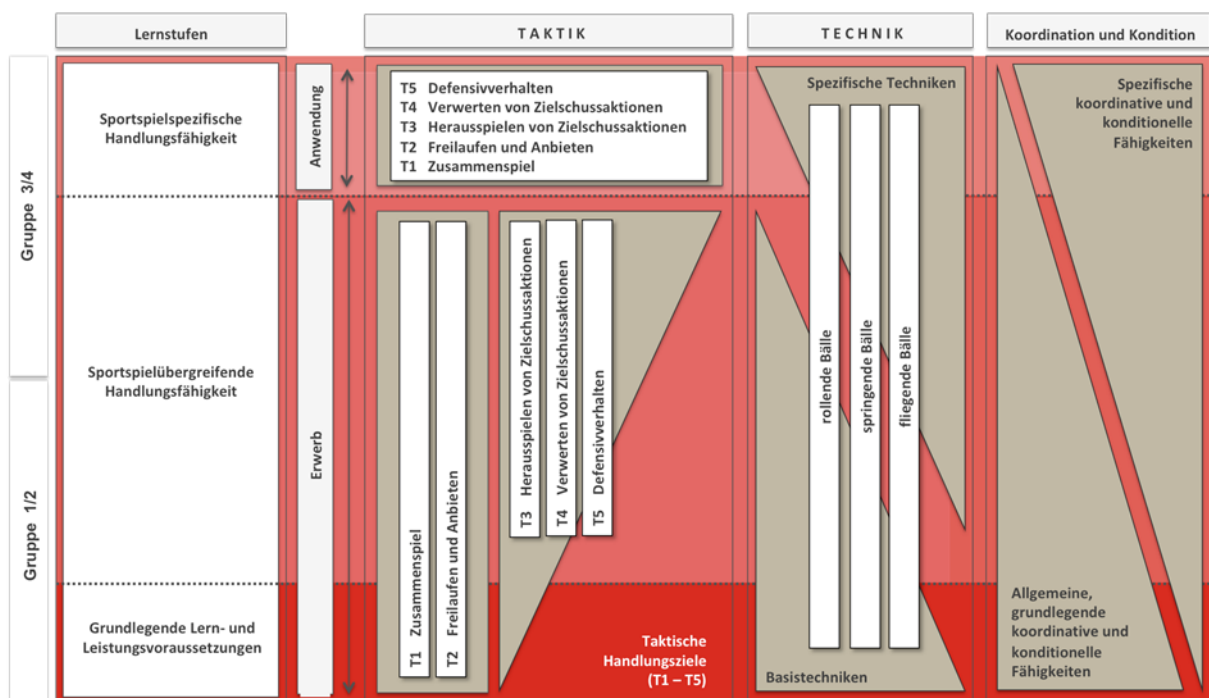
Lernstufen

TAKTIK

TECHNIK

Koordination und Kondition

Gruppe 3/4

Gruppe 1/2

Sportspielspezifische Handlungsfähigkeit

Sportspielübergreifende Handlungsfähigkeit

Grundlegende Lern- und Leistungsvoraussetzungen

Anwendung

Erwerb

T5 Defensivverhalten
T4 Verwerten von Zielschussaktionen
T3 Herausspielen von Zielschussaktionen
T2 Freilaufen und Anbieten
T1 Zusammenspiel

T1 Zusammenspiel

T2 Freilaufen und Anbieten

T3 Herausspielen von Zielschussaktionen

T4 Verwerten von Zielschussaktionen

T5 Defensivverhalten

Taktische Handlungsziele (T1 – T5)

Spezifische Techniken

rollende Bälle

springende Bälle

fliegende Bälle

Basistechniken

Spezifische koordinative und konditionelle Fähigkeiten

Allgemeine, grundlegende koordinative und konditionelle Fähigkeiten